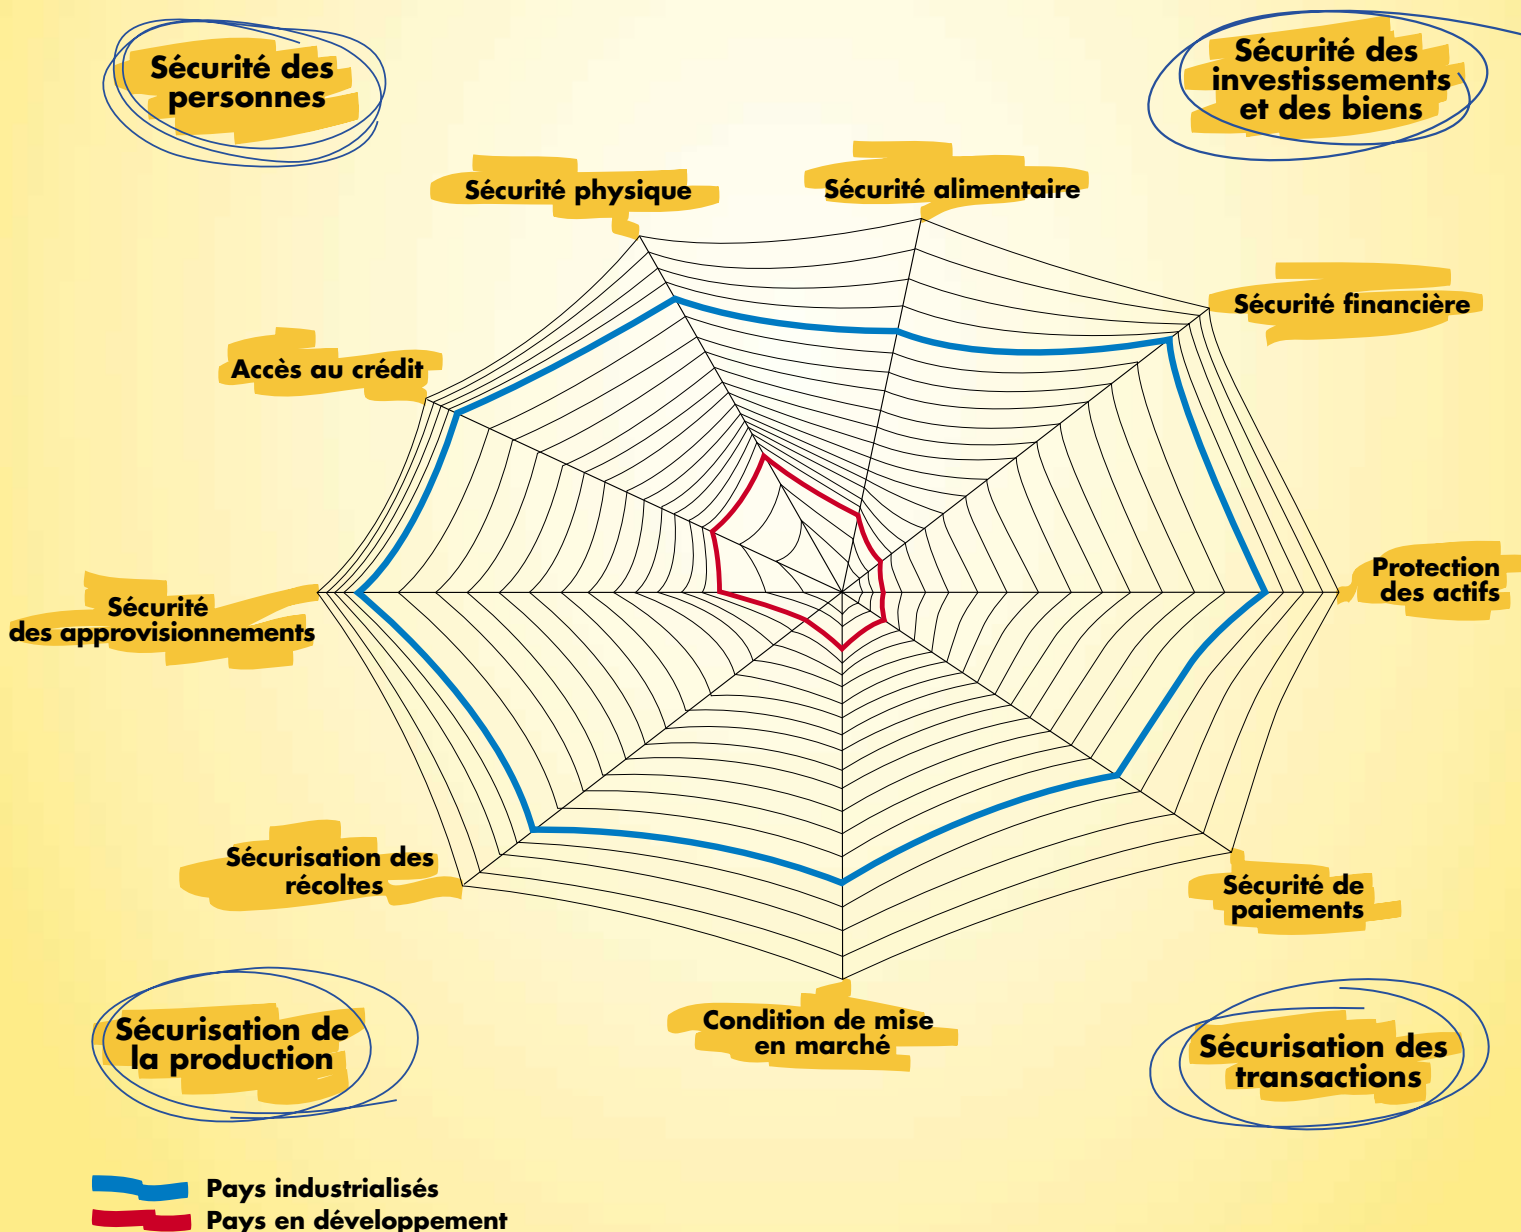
Sécurité des personnes

Sécurité des investissements et des biens

Sécurité physique

Sécurité alimentaire

Sécurité financière

Accès au crédit

Protection des actifs

Sécurité des approvisionnements

Sécurisation des récoltes

Sécurité de paiements

Condition de mise en marché

Sécurisation de la production

Sécurisation des transactions

Pays industrialisés
Pays en développement